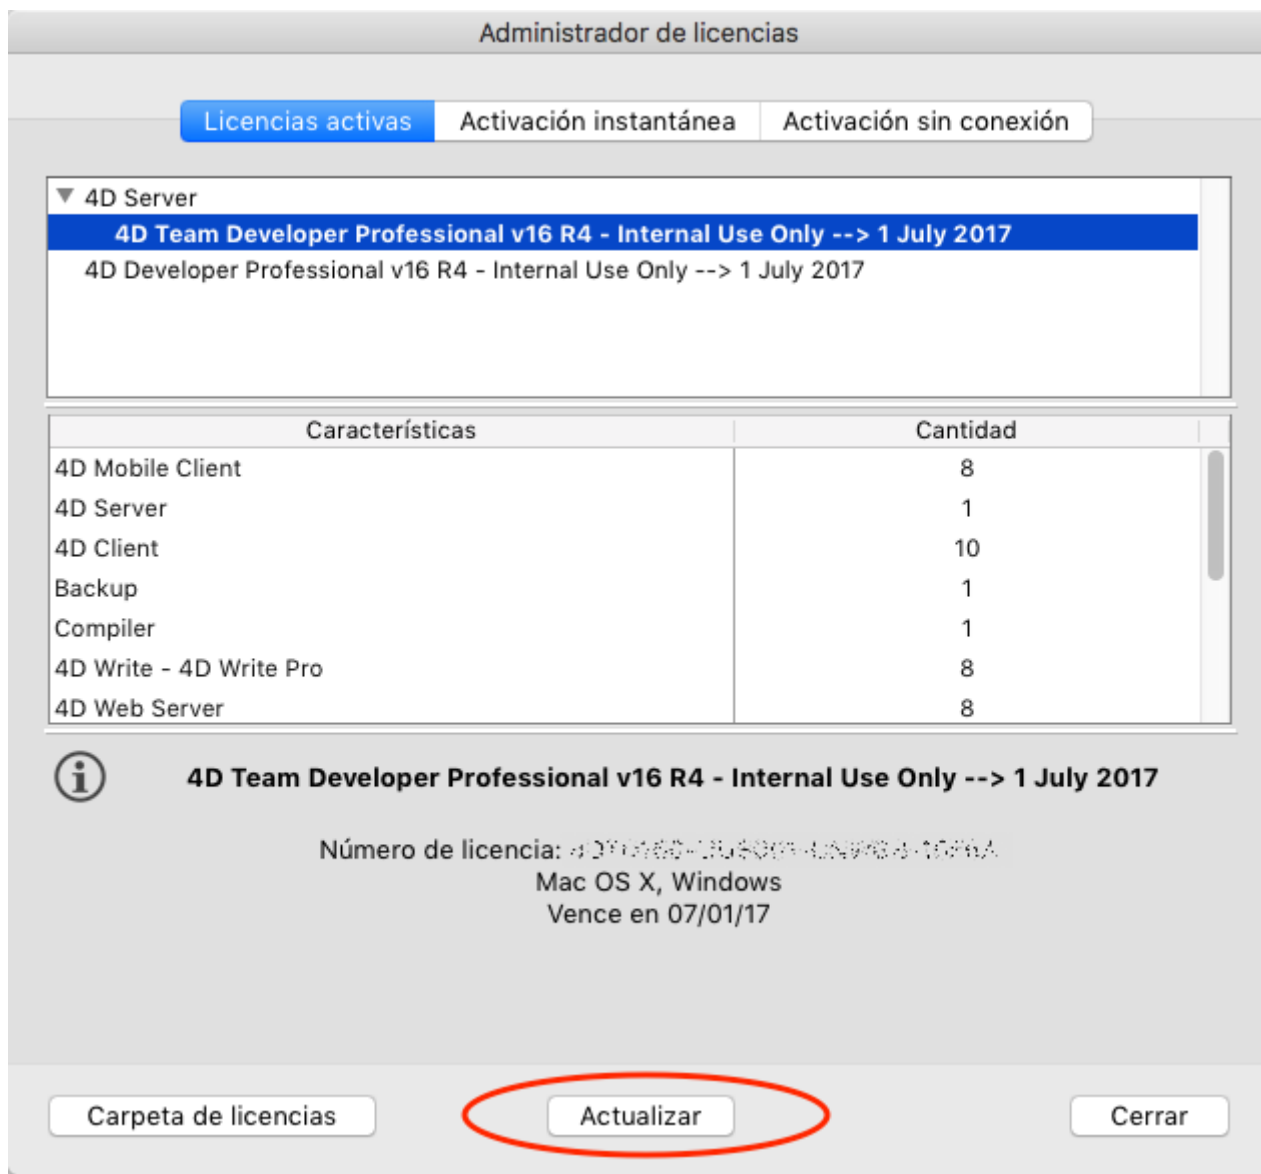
Administrador de licencias

Licencias activas | Activación instantánea | Activación sin conexión

4D Server
4D Team Developer Professional v16 R4 - Internal Use Only --> 1 July 2017
4D Developer Professional v16 R4 - Internal Use Only --> 1 July 2017

| Características | Cantidad |
|---|---|
| 4D Mobile Client | 8 |
| 4D Server | 1 |
| 4D Client | 10 |
| Backup | 1 |
| Compiler | 1 |
| 4D Write - 4D Write Pro | 8 |
| 4D Web Server | 8 |

4D Team Developer Professional v16 R4 - Internal Use Only --> 1 July 2017

Número de licencia: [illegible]
Mac OS X, Windows
Vence en 07/01/17

Carpeta de licencias
Actualizar
Cerrar